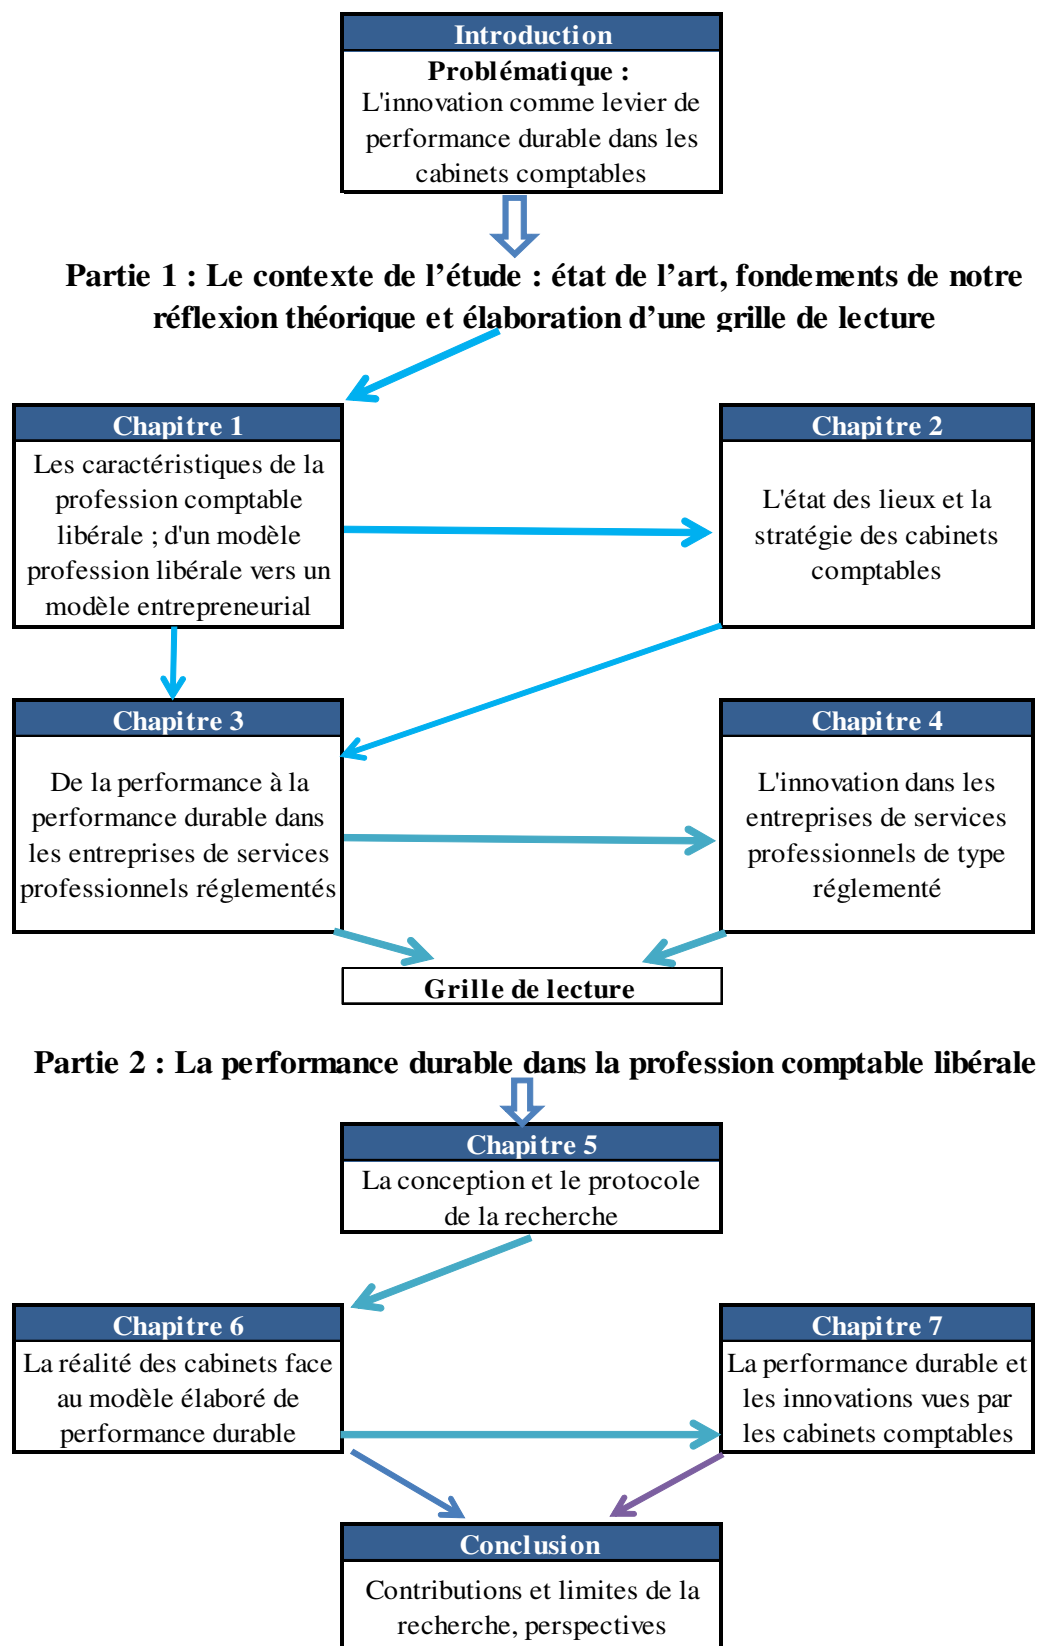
Introduction
Problématique :
L'innovation comme levier de performance durable dans les cabinets comptables

Partie 1 : Le contexte de l'étude : état de l'art, fondements de notre réflexion théorique et élaboration d'une grille de lecture

Chapitre 1
Les caractéristiques de la profession comptable libérale ; d'un modèle profession libérale vers un modèle entrepreneurial

Chapitre 2
L'état des lieux et la stratégie des cabinets comptables

Chapitre 3
De la performance à la performance durable dans les entreprises de services professionnels réglementés

Chapitre 4
L'innovation dans les entreprises de services professionnels de type réglementé

Grille de lecture

Partie 2 : La performance durable dans la profession comptable libérale

Chapitre 5
La conception et le protocole de la recherche

Chapitre 6
La réalité des cabinets face au modèle élaboré de performance durable

Chapitre 7
La performance durable et les innovations vues par les cabinets comptables

Conclusion
Contributions et limites de la recherche, perspectives